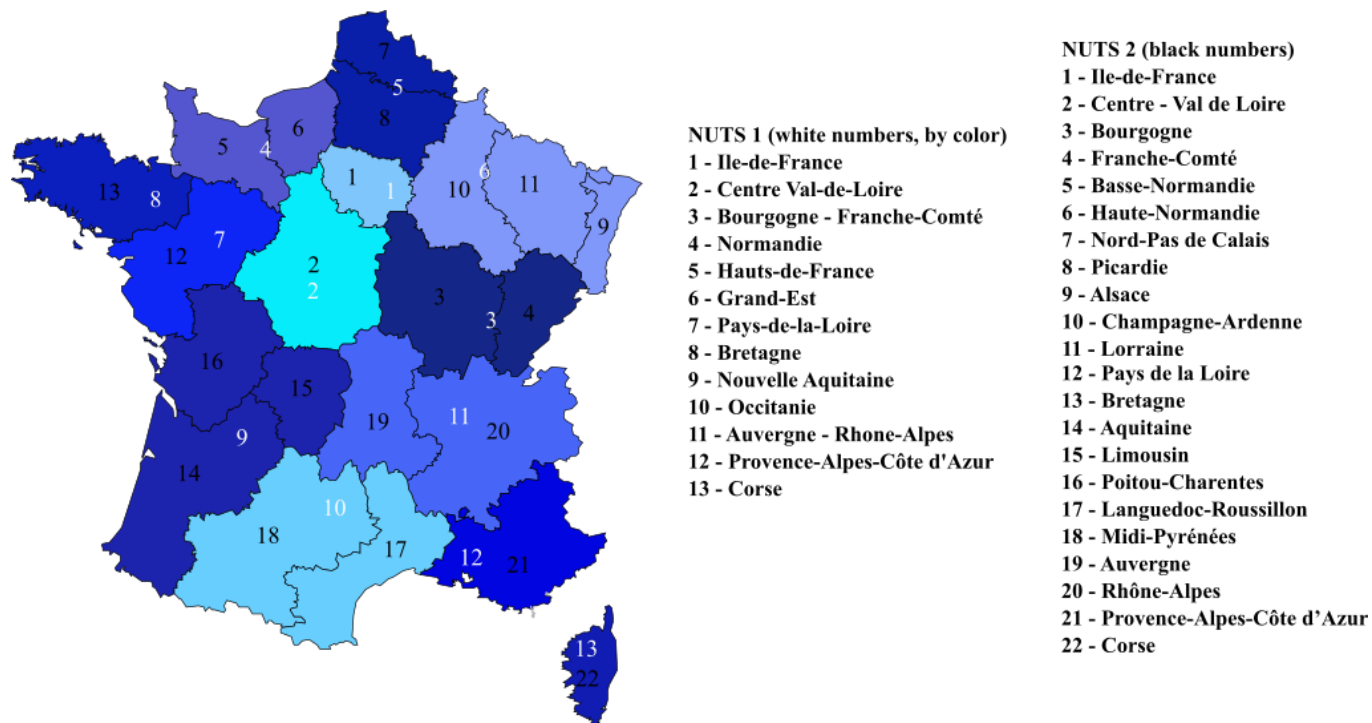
7
5
8
5
4
6
13
8
1
1
10
6
11
9
7
12
2
2
3
3
4
16
15
19
11
20
9
14
10
18
17
12
21
13
22

NUTS 1 (white numbers, by color)
1 - Ile-de-France
2 - Centre Val-de-Loire
3 - Bourgogne - Franche-Comté
4 - Normandie
5 - Hauts-de-France
6 - Grand-Est
7 - Pays-de-la-Loire
8 - Bretagne
9 - Nouvelle Aquitaine
10 - Occitanie
11 - Auvergne - Rhone-Alpes
12 - Provence-Alpes-Côte d'Azur
13 - Corse

NUTS 2 (black numbers)
1 - Ile-de-France
2 - Centre - Val de Loire
3 - Bourgogne
4 - Franche-Comté
5 - Basse-Normandie
6 - Haute-Normandie
7 - Nord-Pas de Calais
8 - Picardie
9 - Alsace
10 - Champagne-Ardenne
11 - Lorraine
12 - Pays de la Loire
13 - Bretagne
14 - Aquitaine
15 - Limousin
16 - Poitou-Charentes
17 - Languedoc-Roussillon
18 - Midi-Pyrénées
19 - Auvergne
20 - Rhône-Alpes
21 - Provence-Alpes-Côte d’Azur
22 - Corse